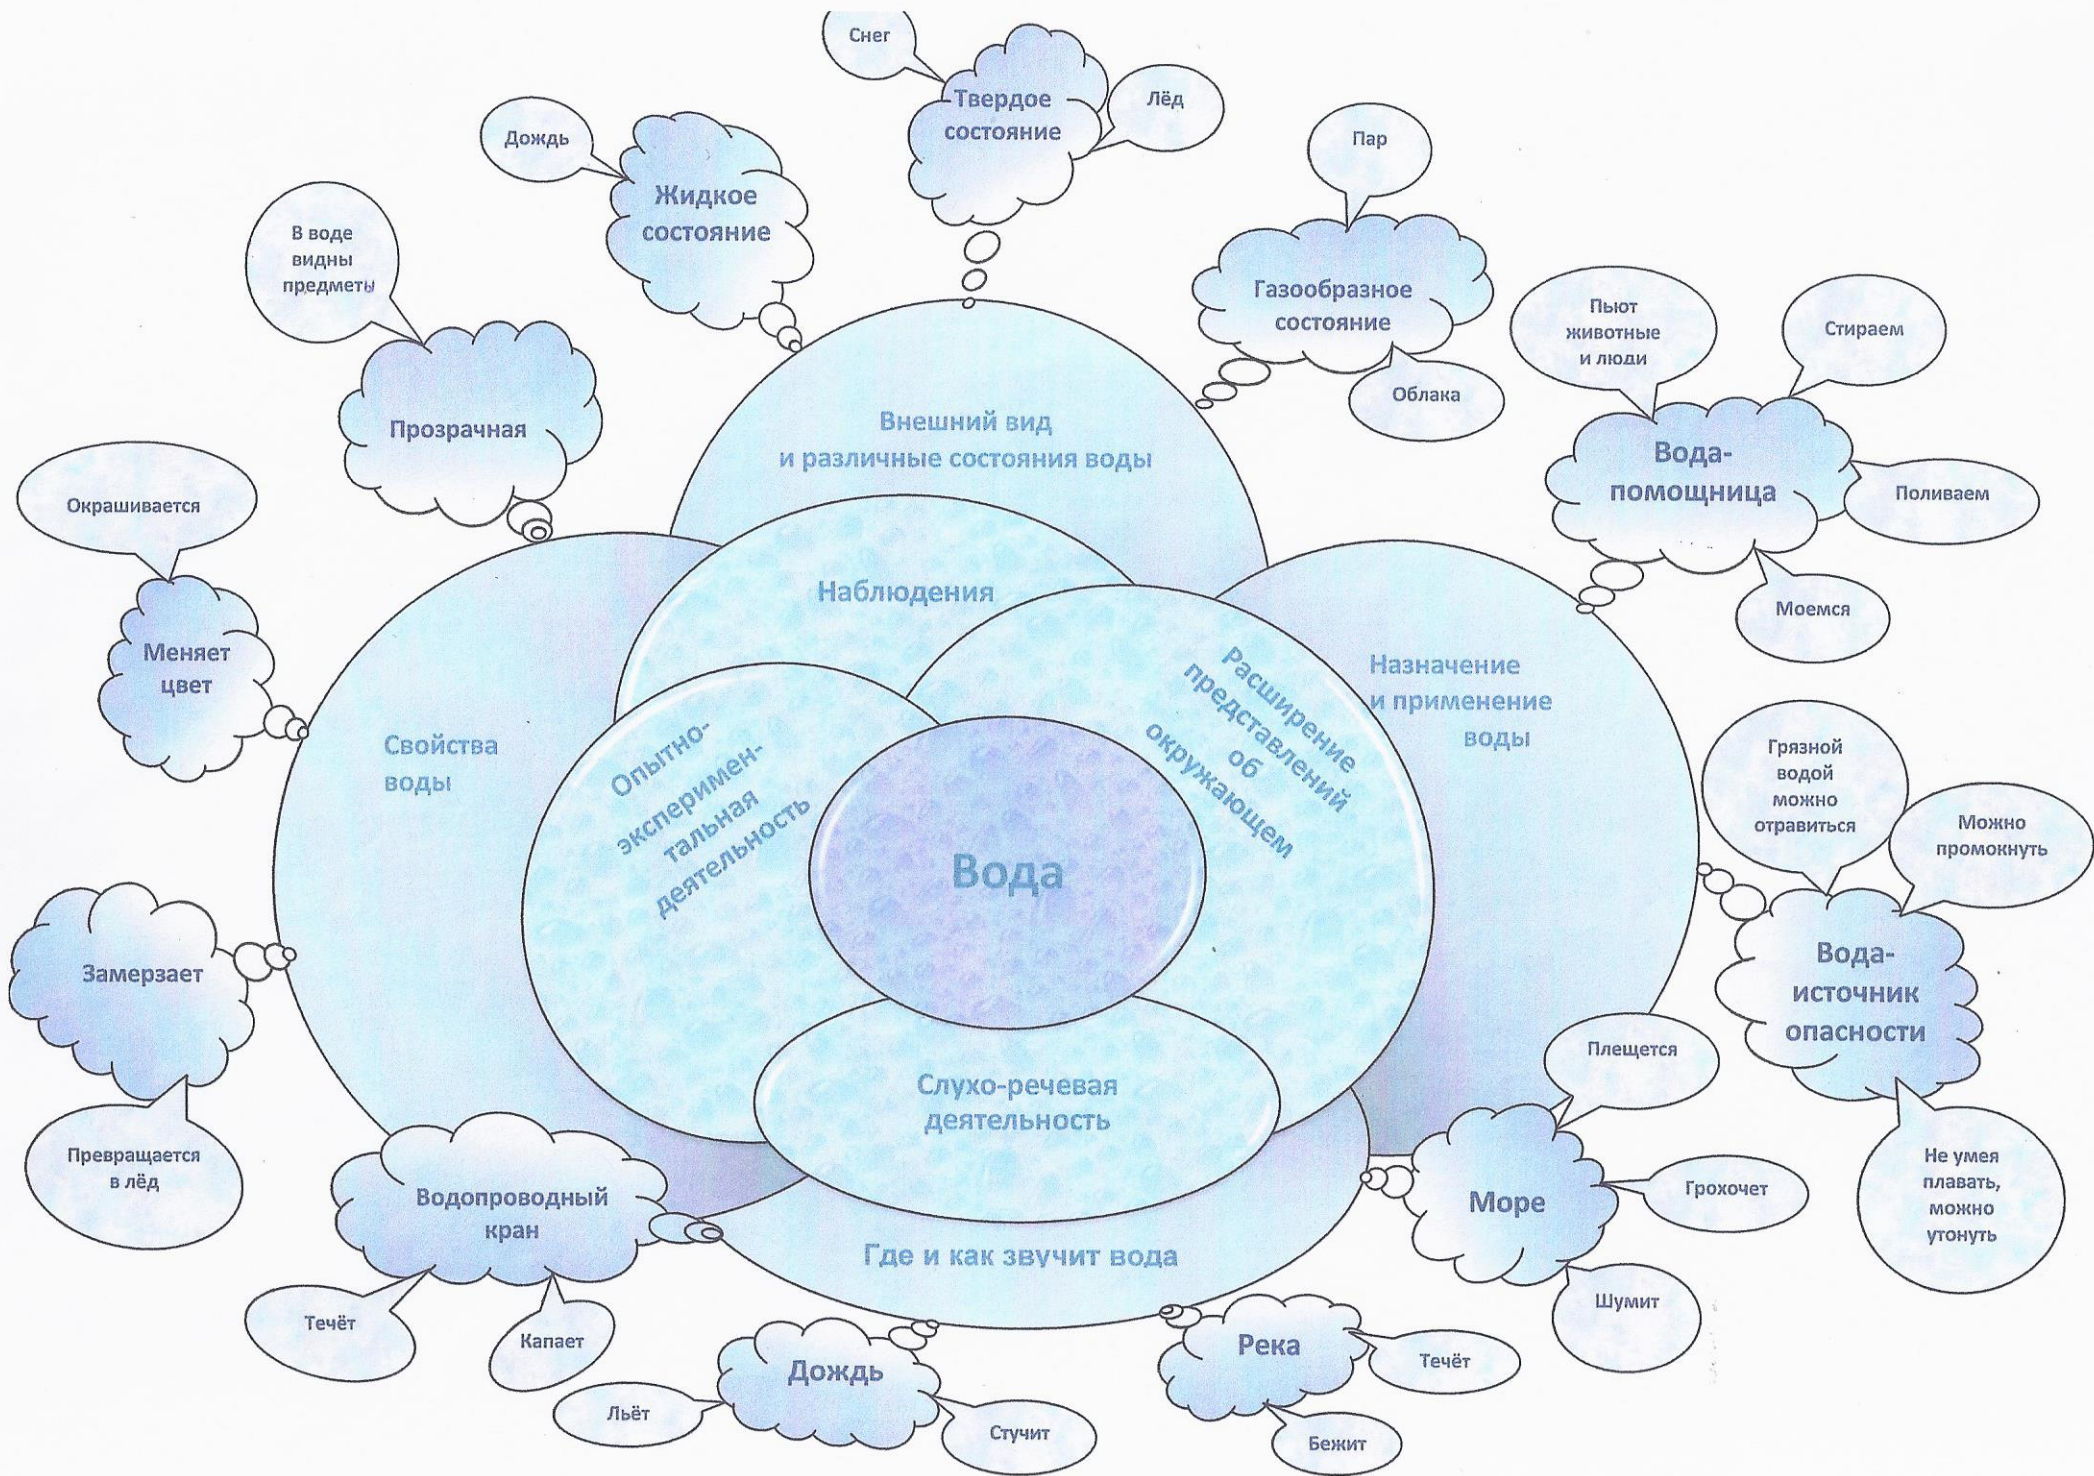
Снег

Твердое состояние

Лёд

Дождь

Жидкое состояние

Пар

В воде видны предметы

Газообразное состояние

Пьют животные и люди

Стираем

Облака

Прозрачная

Внешний вид и различные состояния воды

Вода-помощница

Поливаем

Окрашивается

Наблюдения

Моемся

Меняет цвет

Расширение представлений об окружающем

Назначение и применение воды

Свойства воды

Опытно-экспериментальная деятельность

Грязной водой можно отравиться

Можно промокнуть

Вода

Замерзает

Вода-источник опасности

Плещется

Слухо-речевая деятельность

Превращается в лёд

Водопроводный кран

Море

Грохочет

Не умея плавать, можно утонуть

Где и как звучит вода

Шумит

Течёт

Капает

Река

Дождь

Течёт

Льёт

Стучит

Бежит